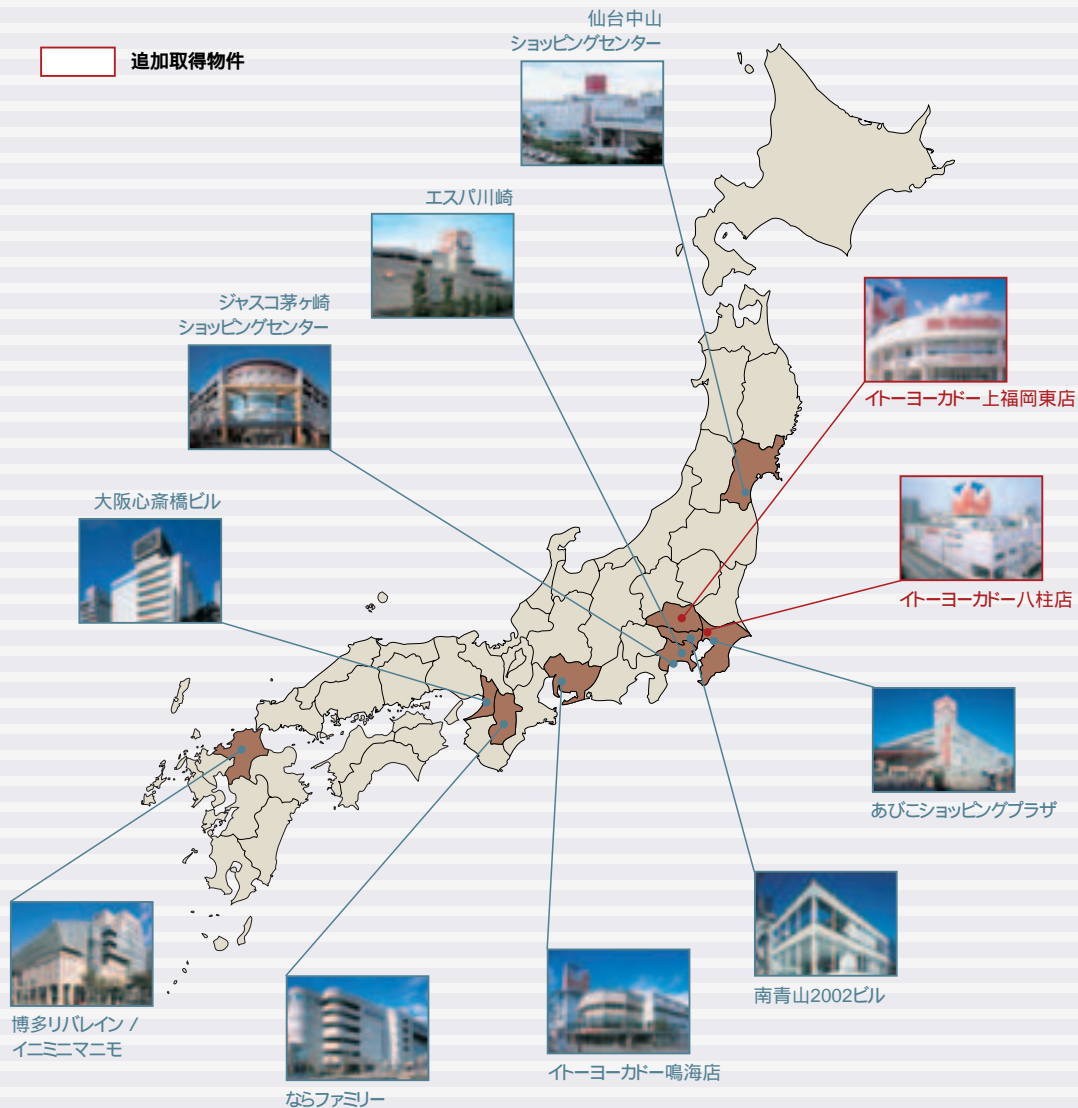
追加取得物件

仙台中山
ショッピングセンター

エスパ川崎

ジャスコ茅ヶ崎
ショッピングセンター

大阪心斎橋ビル

イトーヨーカドー上福岡東店

イトーヨーカドー八柱店

あびこショッピングプラザ

南青山2002ビル

イトーヨーカドー鳴海店

ならファミリー

博多リバレイン / イニミニマニモ